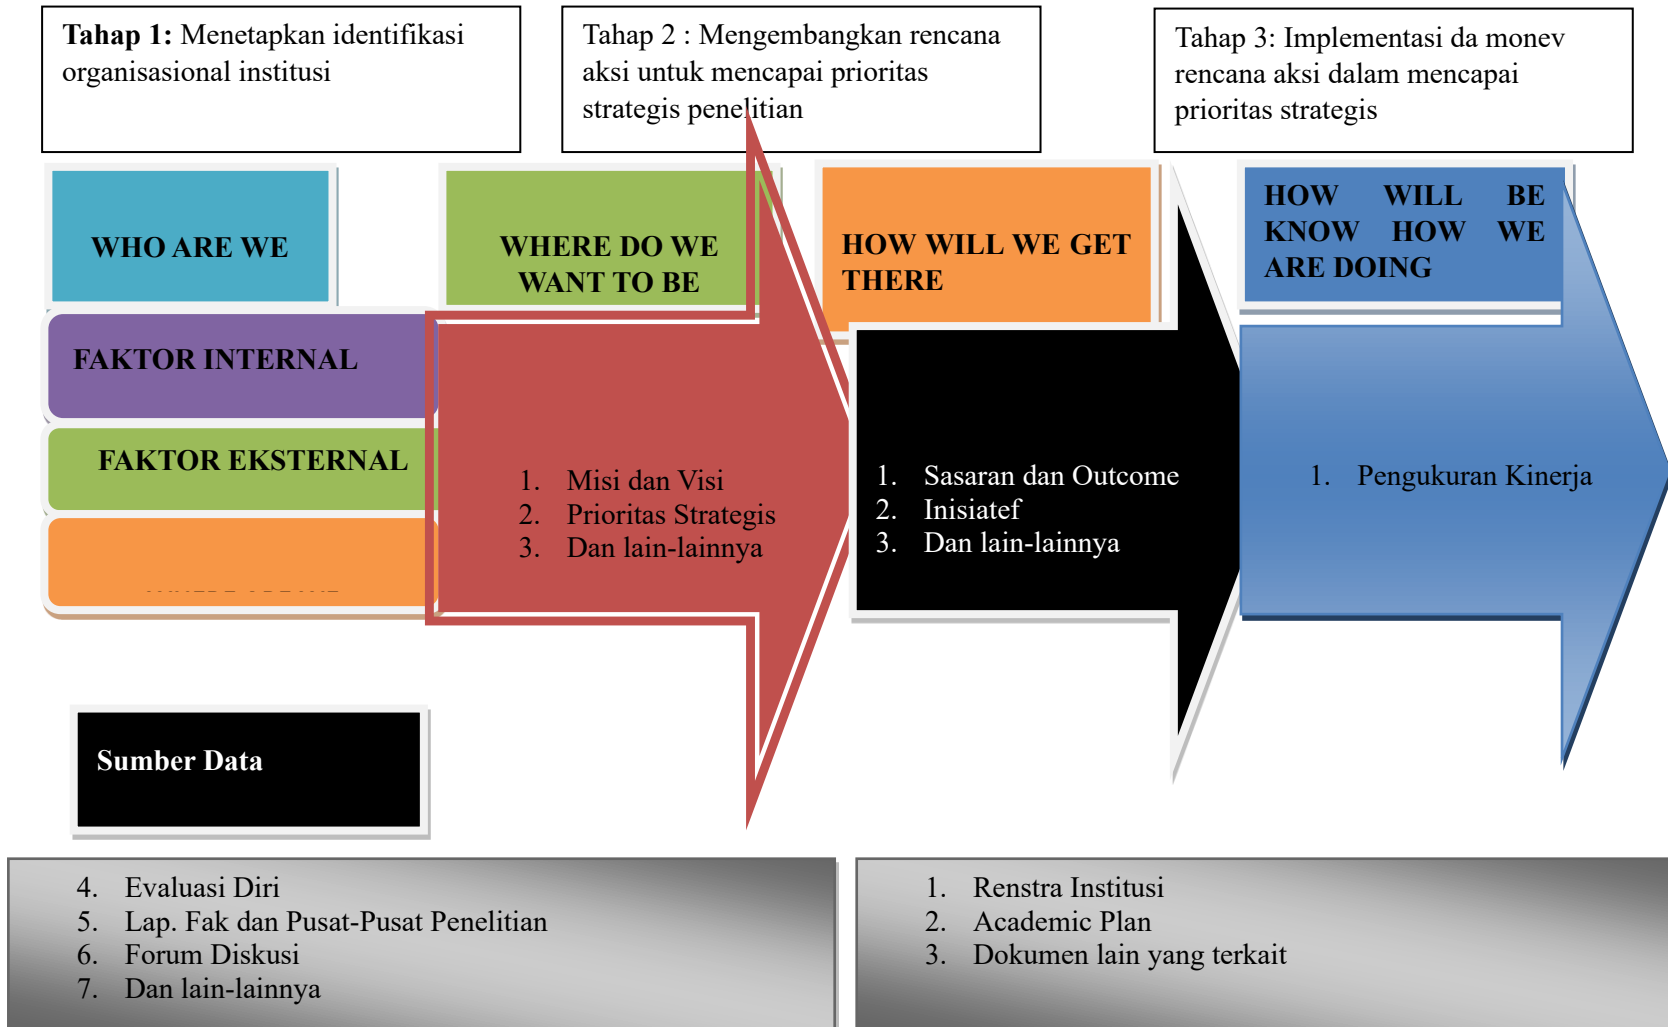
**Tahap 1:** Menetapkan identifikasi organisasional institusi

Tahap 2 : Mengembangkan rencana aksi untuk mencapai prioritas strategis penelitian

Tahap 3: Implementasi da monev rencana aksi dalam mencapai prioritas strategis

WHO ARE WE

WHERE DO WE WANT TO BE

HOW WILL WE GET THERE

HOW WILL BE KNOW HOW WE ARE DOING

FAKTOR INTERNAL

FAKTOR EKSTERNAL

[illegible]

1. Misi dan Visi
2. Prioritas Strategis
3. Dan lain-lainnya

1. Sasaran dan Outcome
2. Inisiatef
3. Dan lain-lainnya

1. Pengukuran Kinerja

Sumber Data

4. Evaluasi Diri
5. Lap. Fak dan Pusat-Pusat Penelitian
6. Forum Diskusi
7. Dan lain-lainnya

1. Renstra Institusi
2. Academic Plan
3. Dokumen lain yang terkait